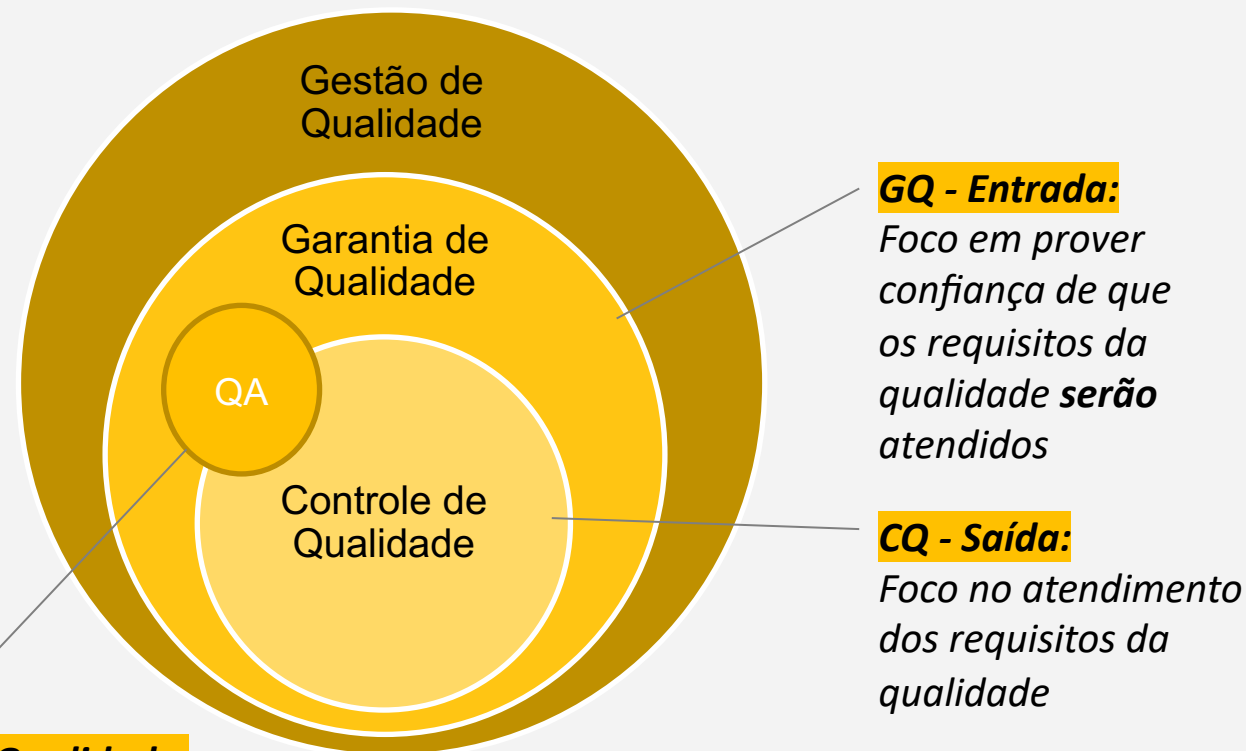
Gestão de Qualidade

Garantia de Qualidade

QA

Controle de Qualidade

GQ - Entrada:
Foco em prover confiança de que os requisitos da qualidade serão atendidos

CQ - Saída:
Foco no atendimento dos requisitos da qualidade

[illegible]